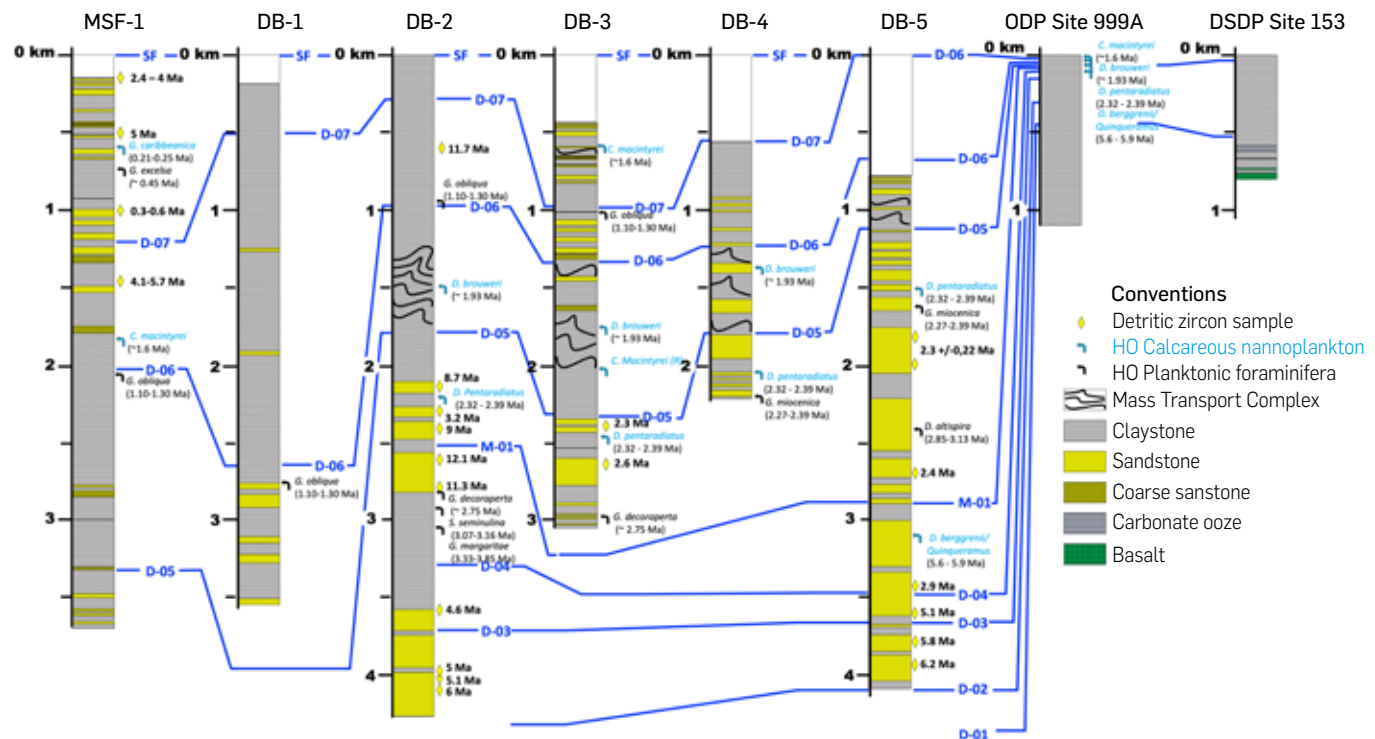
MSF-1 DB-1 DB-2 DB-3 DB-4 DB-5 ODP Site 999A DSDP Site 153

0 km SF 0 km SF 0 km SF 0 km SF 0 km SF 0 km D-06 0 km 0 km

MSF-1:
2.4 – 4 Ma
5 Ma
G. caribbeanica (0.21-0.25 Ma)
G. excelsa (~ 0.45 Ma)
1
0.3-0.6 Ma
D-07
4.1-5.7 Ma
C. macintyrei (~1.6 Ma)
2
D-06
G. obliqua (1.10-1.30 Ma)
3
D-05

DB-1:
D-07
1
2
D-06
G. oblique (1.10-1.30 Ma)
3

DB-2:
D-07
11.7 Ma
G. obliqua (1.10-1.30 Ma)
1
D-06
D. brouweri (~ 1.93 Ma)
D-05
2
8.7 Ma
D. Pentaradiatus (2.32 - 2.39 Ma)
3.2 Ma
9 Ma
M-01
12.1 Ma
11.3 Ma
G. decoraperta (~ 2.75 Ma)
3
S. seminulina (3.07-3.16 Ma)
G. margaritae (3.33-3.85 Ma)
D-04
4.6 Ma
D-03
4
5 Ma
5.1 Ma
6 Ma

DB-3:
C. macintyrei (~1.6 Ma)
1
D-07
G. obliqua (1.10-1.30 Ma)
D-06
D. brouweri (~ 1.93 Ma)
C. Macintyrei (B) 
2
D-05
2.3 Ma
D. pentaradiatus (2.32 - 2.39 Ma)
2.6 Ma
3
G. decoraperta (~ 2.75 Ma)

DB-4:
D-07
D-06
D. brouweri (~ 1.93 Ma)
D-05
2
D. pentaradiatus (2.32 - 2.39 Ma)
G. miocenica (2.27-2.39 Ma)

DB-5:
D-06
1
D-05
D. pentaradiatus (2.32 - 2.39 Ma)
G. miocenica (2.27-2.39 Ma)
2
2.3 +/-0,22 Ma
D. altispira (2.85-3.13 Ma)
2.4 Ma
M-01
3
D. berggrenil/ Quinqueramus (5.6 - 5.9 Ma)
2.9 Ma
D-04
5.1 Ma
D-03
5.8 Ma
6.2 Ma
4
D-02
D-01

ODP Site 999A:
C. macintyrei (~1.6 Ma)
D. brouweri (~ 1.93 Ma)
D. pentaradiatus (2.32 - 2.39 Ma)
D. berggrenil/ Quinqueramus (5.6 - 5.9 Ma)
1

DSDP Site 153:
1

Conventions
Detritic zircon sample
HO Calcareous nannoplankton
HO Planktonic foraminifera
Mass Transport Complex
Claystone
Sandstone
Coarse sanstone
Carbonate ooze
Basalt